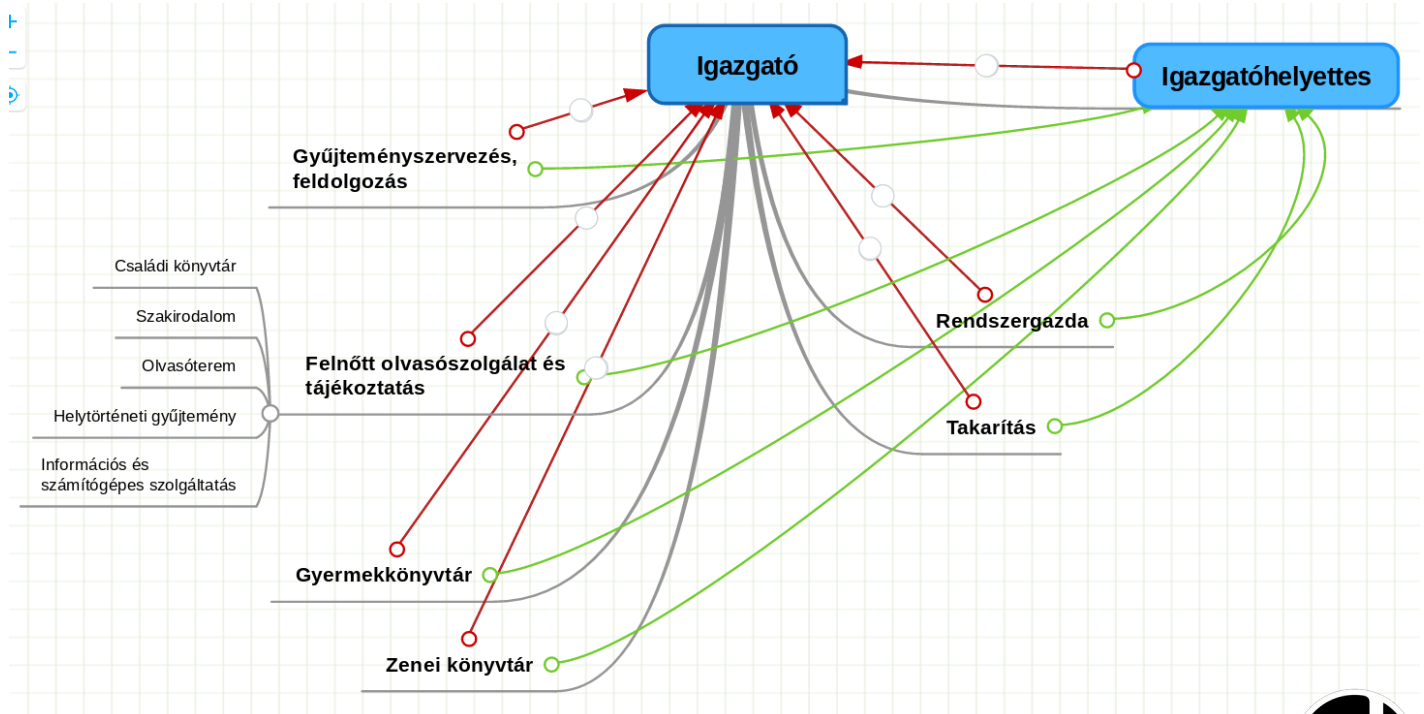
Igazgató

Igazgatóhelyettes

Gyűjteményszervezés, feldolgozás

Családi könyvtár

Szakirodalom

Olvasóterem

Helytörténeti gyűjtemény

Információs és számítógépes szolgáltatás

Felnőtt olvasószolgálat és tájékoztatás

Rendszergazda

Takarítás

Gyermekkönyvtár

Zenei könyvtár